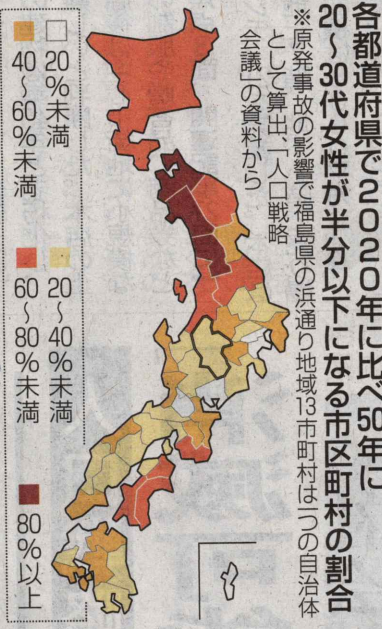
各都道府県で2020年に比べ50年に20～30代女性が半分以下になる市区町村の割合

※原発事故の影響で福島県の浜通り地域13市町村は一つの自治体として算出。「人口戦略会議」の資料から

20%未満
20～40%未満
40～60%未満
60～80%未満
80%以上